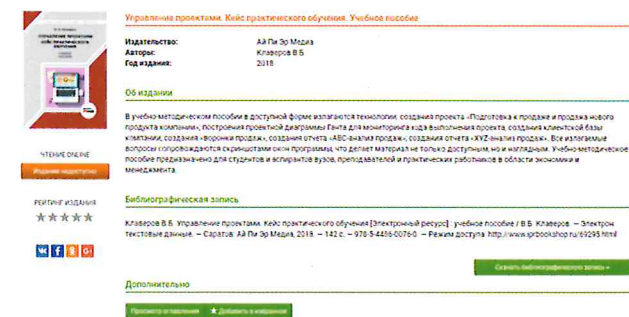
Управление проектами. Кейс практического обучения. Учебное пособие

| Издательство: | Ай Пи Эр Медиа |
|---|---|
| Авторы: | Клаверов В.Б. |
| Год издания: | 2018 |

ЧТЕНИЕ ONLINE

Издание недоступно

РЕЙТИНГ ИЗДАНИЯ

★★★★★

Об издании

В учебно-методическом пособии в доступной форме излагаются технологии, создания проекта «Подготовка к продаже и продажа нового продукта компании», построения проектной диаграммы Ганта для мониторинга хода выполнения проекта, создания клиентской базы компании, создания «воронки продаж», создания отчета «ABC-анализ продаж», создания отчета «XYZ-анализ продаж». Все излагаемые вопросы сопровождаются скриншотами окон программы, что делает материал не только доступным, но и наглядным. Учебно-методическое пособие предназначено для студентов и аспирантов вузов, преподавателей и практических работников в области экономики и менеджмента.

Библиографическая запись

Клаверов В.Б. Управление проектами. Кейс практического обучения [Электронный ресурс] : учебное пособие / В.Б. Клаверов. — Электрон. текстовые данные. — Саратов: Ай Пи Эр Медиа, 2018. — 142 c. — 978-5-4486-0076-0. — Режим доступа: http://www.iprbookshop.ru/69295.html

Скачать библиографическую запись

Дополнительно

Просмотр оглавления ★ Добавить в избранное